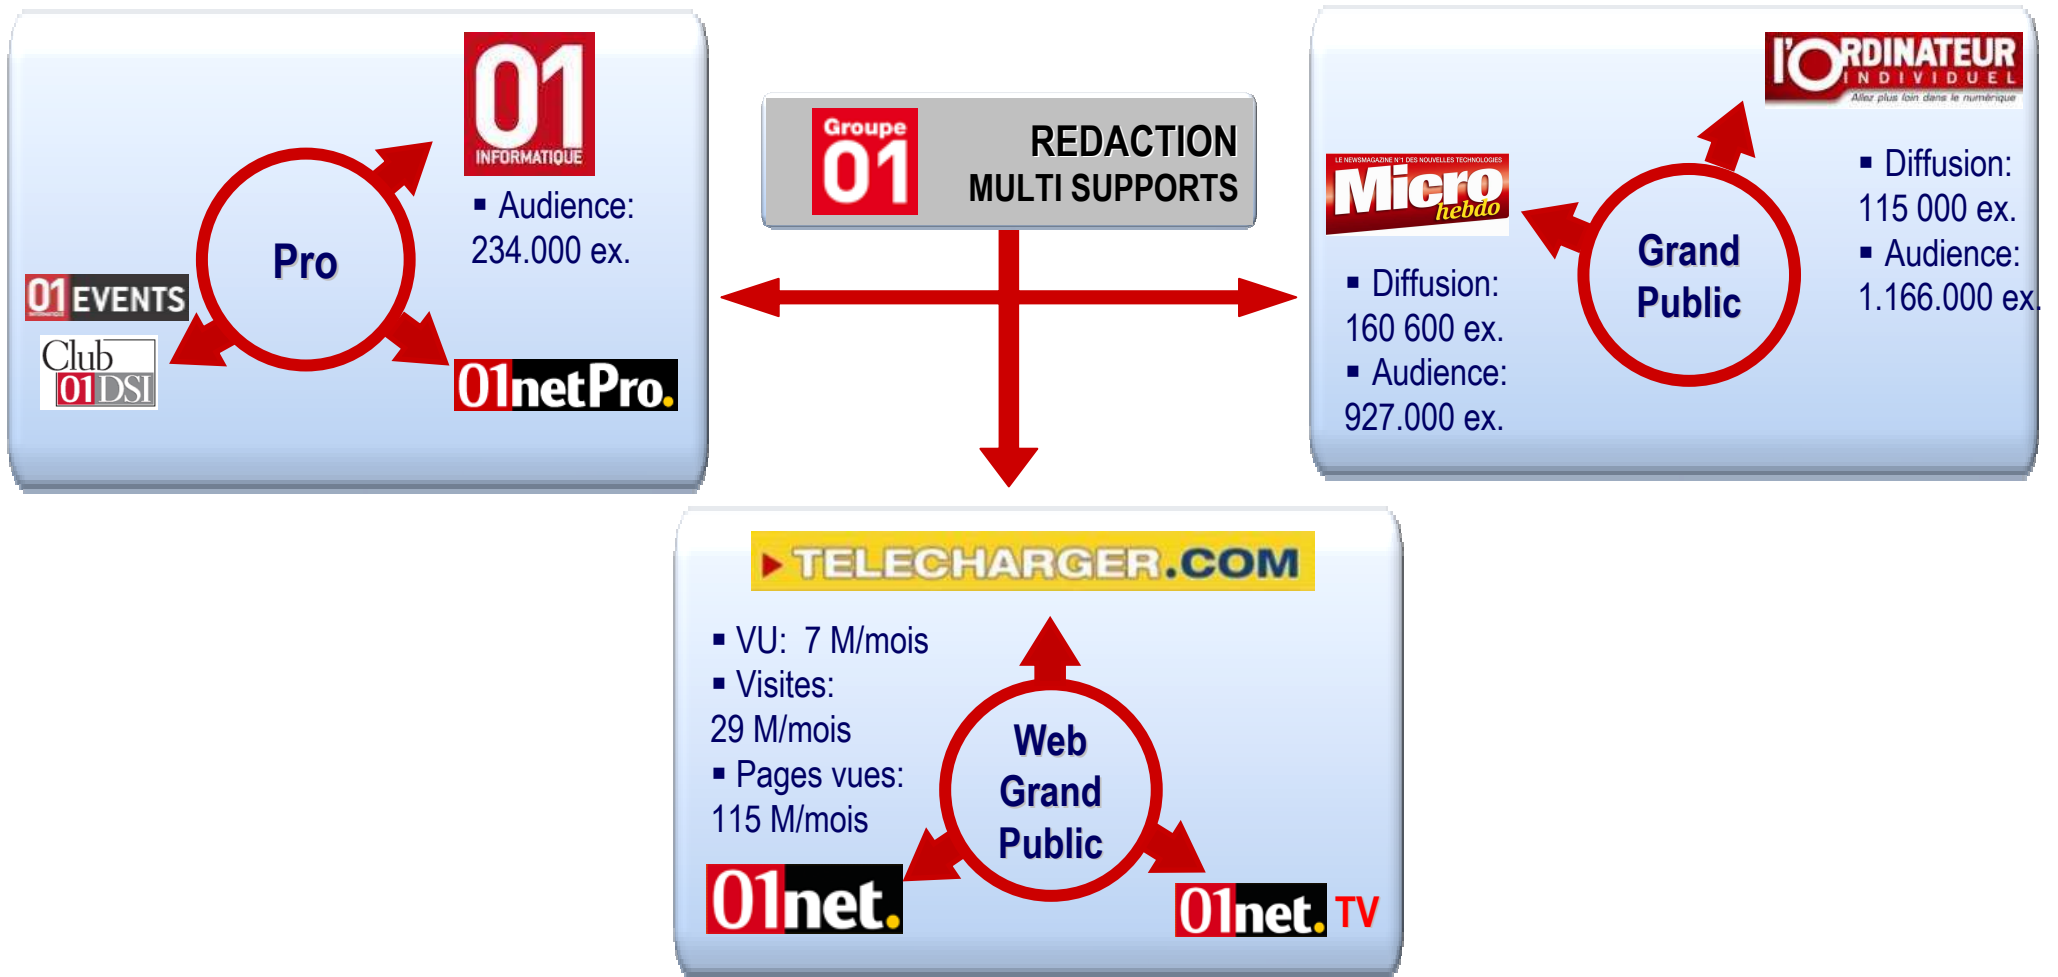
Groupe 01
REDACTION
MULTI SUPPORTS

01 INFORMATIQUE
▪ Audience:
234.000 ex.
Pro
01 EVENTS
Club 01 DSI
01netPro.

l'ORDINATEUR INDIVIDUEL
Allez plus loin dans le numérique
▪ Diffusion:
115 000 ex.
▪ Audience:
1.166.000 ex.
LE NEWSMAGAZINE N°1 DES NOUVELLES TECHNOLOGIES
Micro hebdo
Grand
Public
▪ Diffusion:
160 600 ex.
▪ Audience:
927.000 ex.

TELECHARGER.COM
▪ VU: 7 M/mois
▪ Visites:
29 M/mois
▪ Pages vues:
115 M/mois
Web
Grand
Public
01net.
01net. TV